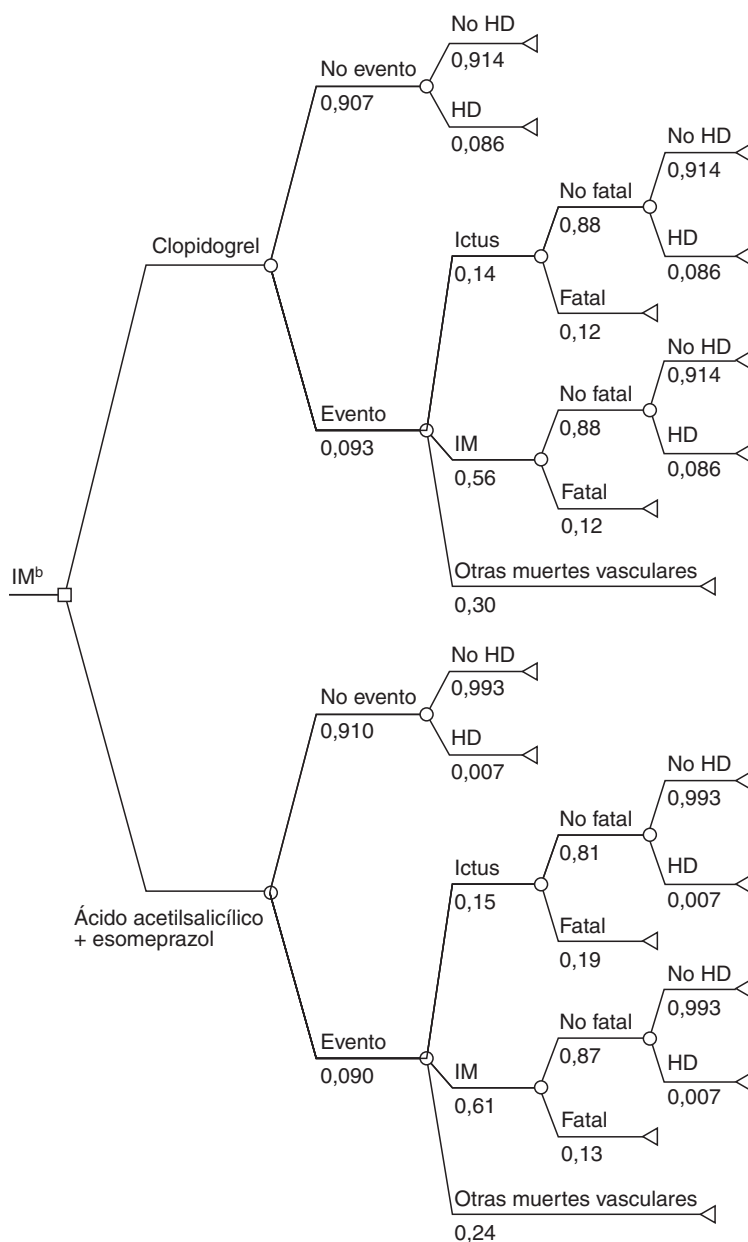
No HD
0,914
No evento
0,907
HD
0,086
No HD
0,914
No fatal
0,88
Clopidogrel
Ictus
0,14
HD
0,086
Fatal
0,12
No HD
0,914
No fatal
0,88
Evento
0,093
IM
0,56
HD
0,086
Fatal
0,12
IM$^b$
Otras muertes vasculares
0,30
No HD
0,993
No evento
0,910
HD
0,007
No HD
0,993
No fatal
0,81
Ictus
0,15
HD
0,007
Ácido acetilsalicílico + esomeprazol
Fatal
0,19
No HD
0,993
No fatal
0,87
Evento
0,090
IM
0,61
HD
0,007
Fatal
0,13
Otras muertes vasculares
0,24